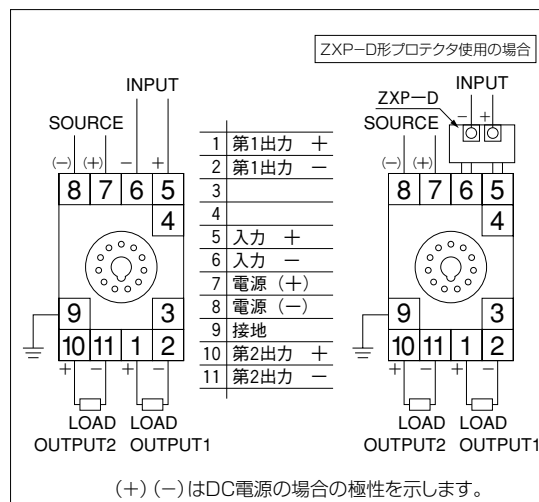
ZXP−D形プロテクタ使用の場合

INPUT
SOURCE
(−) (+) − +
8 7 6 5
4
9 3
10 11 1 2
+ − + −
LOAD LOAD
OUTPUT2 OUTPUT1

| | |
|---|---|
| 1 | 第1出力 ＋ |
| 2 | 第1出力 − |
| 3 | |
| 4 | |
| 5 | 入力 ＋ |
| 6 | 入力 − |
| 7 | 電源（＋） |
| 8 | 電源（−） |
| 9 | 接地 |
| 10 | 第2出力 ＋ |
| 11 | 第2出力 − |

INPUT
ZXP−D
SOURCE
− +
(−) (+)
8 7 6 5
4
9 3
10 11 1 2
+ − + −
LOAD LOAD
OUTPUT2 OUTPUT1

（＋）（−）はDC電源の場合の極性を示します。